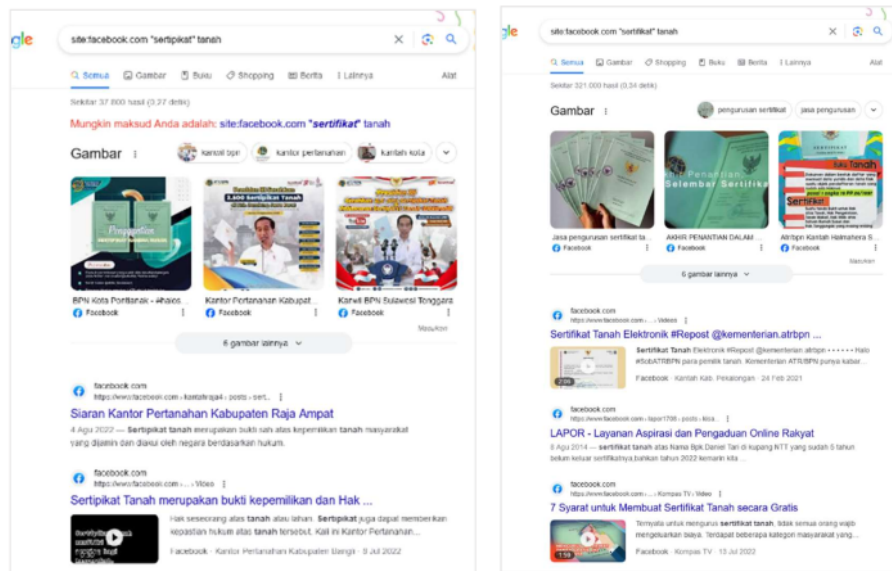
gle

site:facebook.com "sertipikat" tanah

Semua Gambar Buku Shopping Berita Lainnya Alat

Sekitar 37.800 hasil (0,27 detik)

Mungkin maksud Anda adalah: site:facebook.com "sertifikat" tanah

Gambar

kanwil bpn kantor pertanahan kantah kota

BPN Kota Pontianak - #halos...
Facebook

Kantor Pertanahan Kabupat...
Facebook

Kanwil BPN Sulawesi Tenggara
Facebook

Masukan

6 gambar lainnya

facebook.com
https://www.facebook.com › kantahraja4 › posts › sert...

Siaran Kantor Pertanahan Kabupaten Raja Ampat

4 Agu 2022 — Sertipikat tanah merupakan bukti sah atas kepemilikan tanah masyarakat yang dijamin dan diakui oleh negara berdasarkan hukum.

facebook.com
https://www.facebook.com › ... › Video

Sertipikat Tanah merupakan bukti kepemilikan dan Hak ...

Hak seseorang atas tanah atau lahan. Sertipikat juga dapat memberikan kepastian hukum atas tanah tersebut. Kali ini Kantor Pertanahan ...

Facebook · Kantor Pertanahan Bangli · 9 Jul 2022

gle

site:facebook.com "sertifikat" tanah

Semua Gambar Shopping Buku Berita Lainnya Alat

Sekitar 321.000 hasil (0,34 detik)

Gambar

pengurusan sertifikat jasa pengurusan

Jasa pengurusan sertifikat ta...
Facebook

AKHIR PENANTIAN DALAM ...
Facebook

Atribpn Kantah Halmahera S...
Facebook

Masukan

6 gambar lainnya

facebook.com
https://www.facebook.com › ... › Videos

Sertifikat Tanah Elektronik #Repost @kementerian.atrbpn ...

Sertifikat Tanah Elektronik #Repost @kementerian.atrbpn • • • • • • Halo #SobATRBPN para pemilik tanah. Kementerian ATR/BPN punya kabar ...

Facebook · Kantah Kab. Pekalongan · 24 Feb 2021

facebook.com
https://www.facebook.com › lapor1708 › posts › kita...

LAPOR - Layanan Aspirasi dan Pengaduan Online Rakyat

8 Agu 2014 — sertifikat tanah atas Nama Bpk Daniel Tari di kupang NTT yang sudah 5 tahun belum keluar sertifikatnya,bahkan tahun 2022 kemarin kita ...

facebook.com
https://www.facebook.com › ... › Kompas TV › Video

7 Syarat untuk Membuat Sertifikat Tanah secara Gratis

Ternyata untuk mengurus sertifikat tanah, tidak semua orang wajib mengeluarkan biaya. Terdapat beberapa kategori masyarakat yang ...

Facebook · Kompas TV · 13 Jul 2022